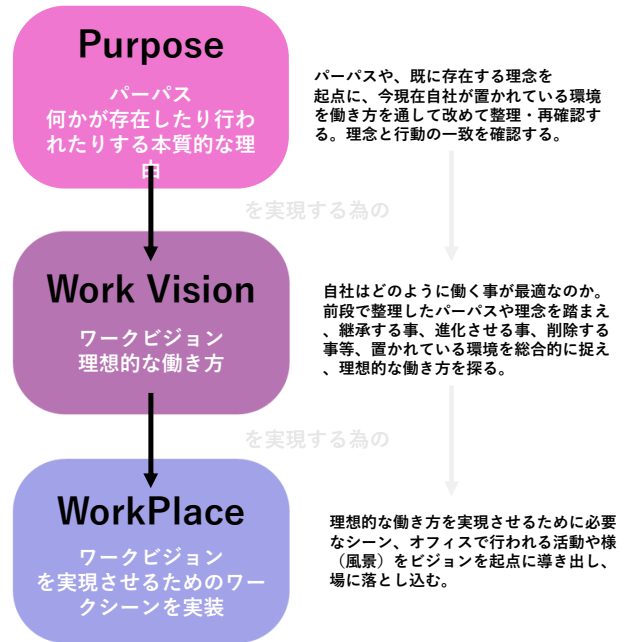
Purpose

パーパス
何かが存在したり行われたりする本質的な理由

パーパスや、既に存在する理念を起点に、今現在自社が置かれている環境を働き方を通して改めて整理・再確認する。理念と行動の一致を確認する。

を実現する為の

Work Vision

ワークビジョン
理想的な働き方

自社はどのように働く事が最適なのか。前段で整理したパーパスや理念を踏まえ、継承する事、進化させる事、削除する事等、置かれている環境を総合的に捉え、理想的な働き方を探る。

を実現する為の

WorkPlace

ワークビジョン
を実現させるためのワークシーンを実装

理想的な働き方を実現させるために必要なシーン、オフィスで行われる活動や様（風景）をビジョンを起点に導き出し、場に落とし込む。